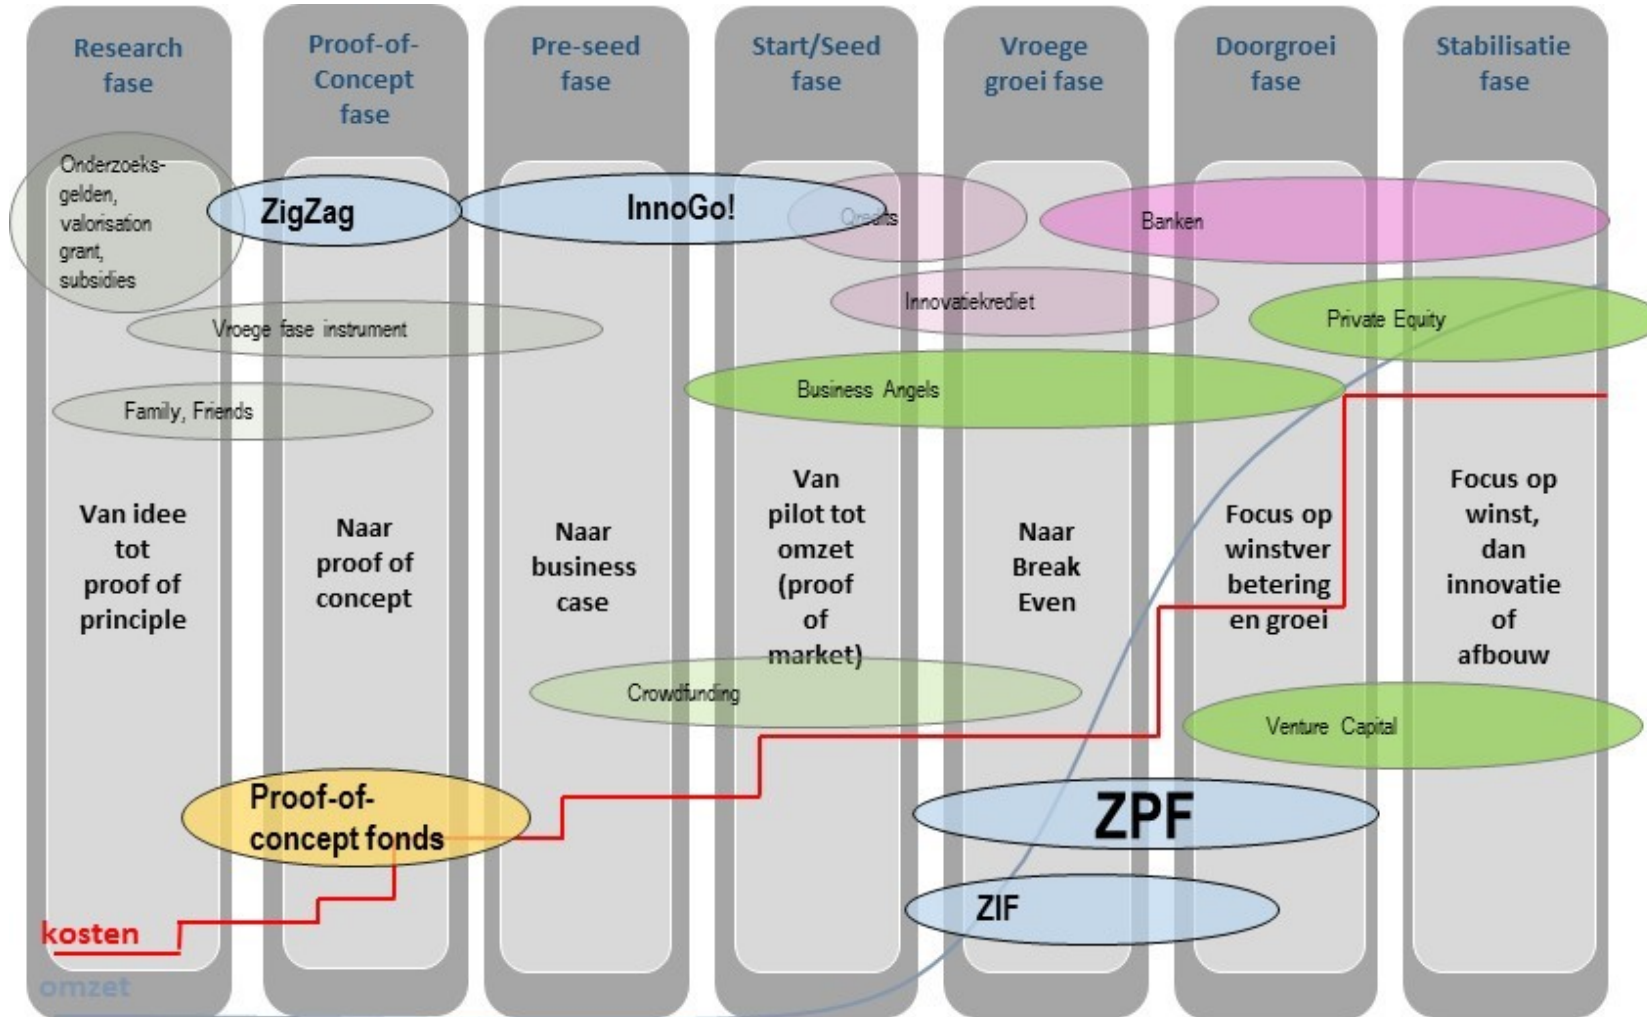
Research fase

Proof-of-Concept fase

Pre-seed fase

Start/Seed fase

Vroege groei fase

Doorgroei fase

Stabilisatie fase

Onderzoeks-gelden, valorisation grant, subsidies

ZigZag

InnoGo!

Credits

Banken

Innovatiekrediet

Private Equity

Vroege fase instrument

Business Angels

Family, Friends

Van idee tot proof of principle

Naar proof of concept

Naar business case

Van pilot tot omzet (proof of market)

Naar Break Even

Focus op winstverbetering en groei

Focus op winst, dan innovatie of afbouw

Crowdfunding

Venture Capital

Proof-of-concept fonds

ZPF

ZIF

kosten

omzet